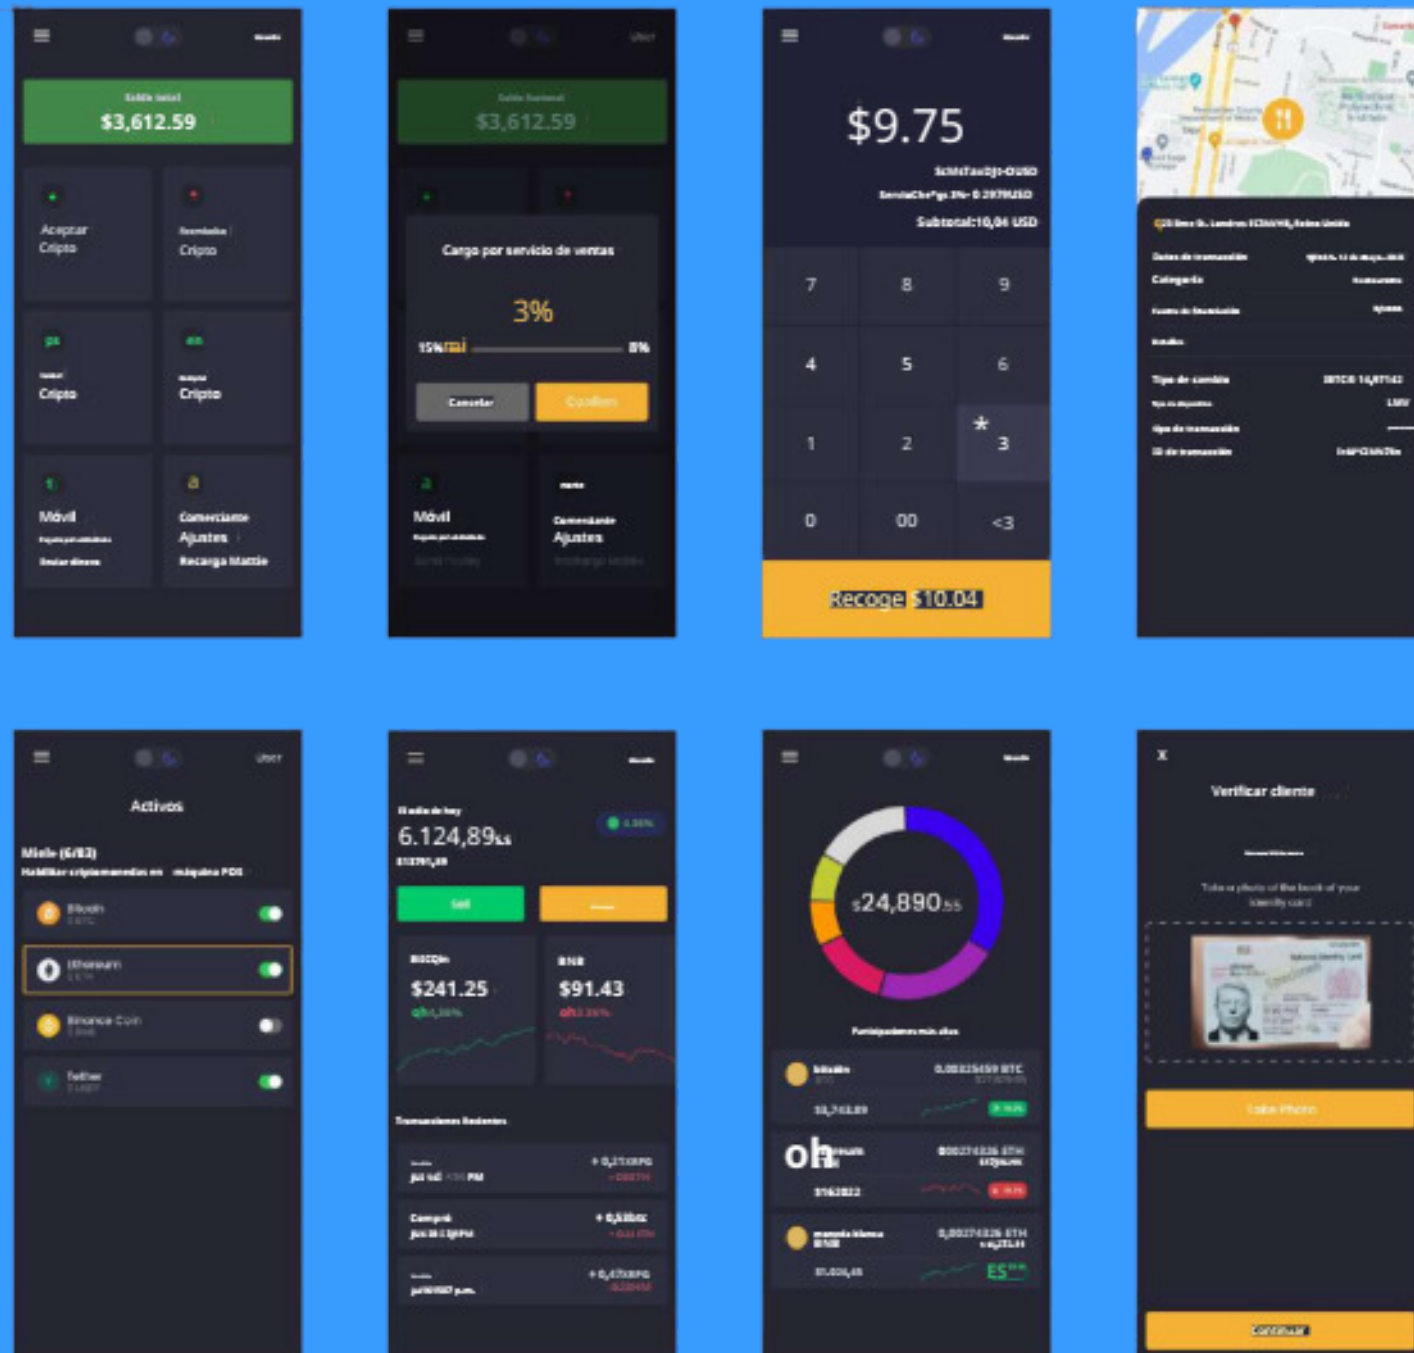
Saldo total
$3,612.59

Aceptar Cripto

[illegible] Cripto

Cripto

Cripto

Móvil
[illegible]
Enviar dinero

Comerciante
Ajustes
Recarga Mattie

Saldo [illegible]
$3,612.59

Cargo por servicio de ventas

3%

15%mi 0%

Cancelar
Confirm

Móvil

Comerciante
Ajustes

$9.75

Subtotal:10,04 USD

| 7 | 8 | 9 |
|---|---|---|
| 4 | 5 | 6 |
| 1 | 2 | * 3 |
| 0 | 00 | <3 |

Recoge $10.04

Categoría

Tipo de cambio

ID de transacción

User

Activos

Miele (6/83)

Bitcoin

Ethereum

Binance Coin

Tether

6.124,89

Sell

BITCOIN
$241.25

BNB
$91.43

Transacciones Recientes

Compré

$24,890

Participaciones más altas

bitcoin

oh

moneda blanca

ES

X

Verificar cliente

Take a photo of the front of your identity card

Take Photo

Continuar